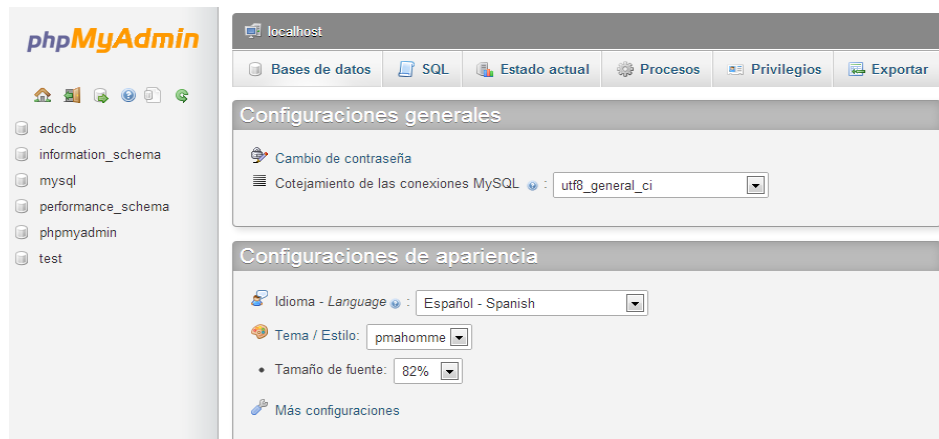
phpMyAdmin

adcdb
information_schema
mysql
performance_schema
phpmyadmin
test

localhost

Bases de datos | SQL | Estado actual | Procesos | Privilegios | Exportar

Configuraciones generales

Cambio de contraseña
Cotejamiento de las conexiones MySQL : utf8_general_ci

Configuraciones de apariencia

Idioma - *Language* : Español - Spanish
Tema / Estilo: pmahomme
Tamaño de fuente: 82%

Más configuraciones